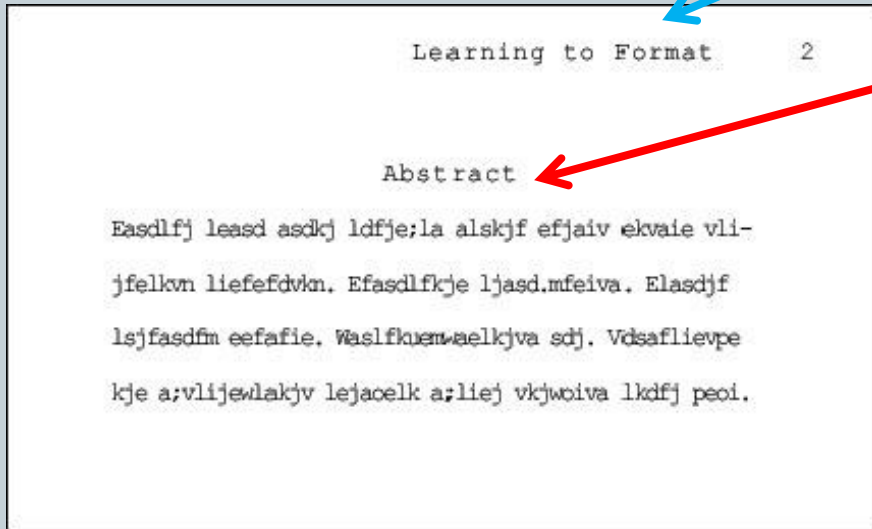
Learning to Format 2

Abstract

Easdlfj leasd asdkj ldfje;la alskjf efjaiv ekvaie vlijfelkvn liefefdvkn. Efasdlfkje ljasd.mfeiva. Elasdjf lsjfasdfm eefafie. Waslfkuemwaelkjva sdj. Vdsaflievpe kje a;vlijewlakjv lejacelk a;liej vkjwoiva lkdfj peoi.